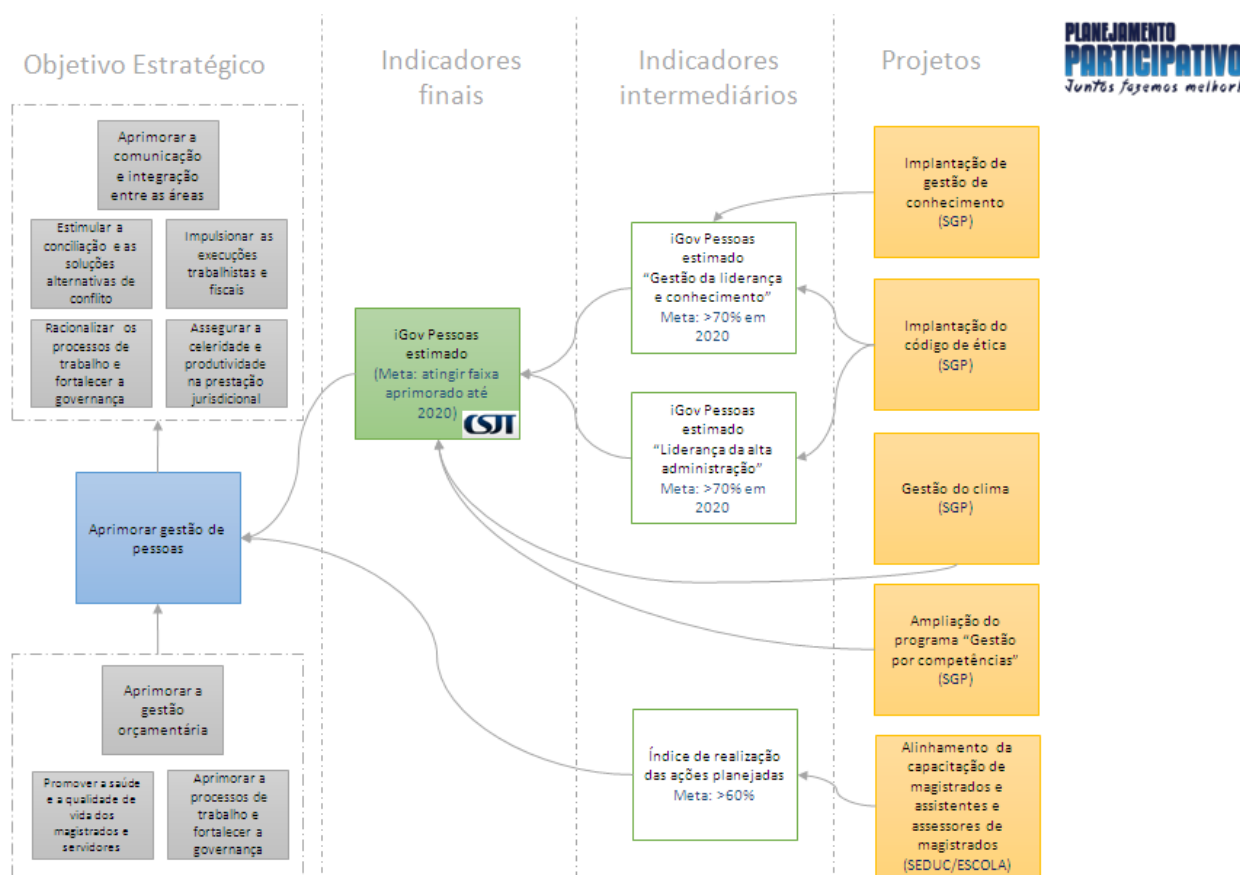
Objetivo Estratégico

Indicadores finais

Indicadores intermediários

Projetos

PLANEJAMENTO PARTICIPATIVO
Juntos fazemos melhor

Aprimorar a comunicação e integração entre as áreas

Estimular a conciliação e as soluções alternativas de conflito

Impulsionar as execuções trabalhistas e fiscais

Racionalizar os processos de trabalho e fortalecer a governança

Assegurar a celeridade e produtividade na prestação jurisdicional

Aprimorar gestão de pessoas

Aprimorar a gestão orçamentária

Promover a saúde e a qualidade de vida dos magistrados e servidores

Aprimorar a processos de trabalho e fortalecer a governança

iGov Pessoas estimado (Meta: atingir faixa aprimorado até 2020)

CSJT

iGov Pessoas estimado "Gestão da liderança e conhecimento" Meta: >70% em 2020

iGov Pessoas estimado "Liderança da alta administração" Meta: >70% em 2020

Índice de realização das ações planejadas Meta: >60%

Implantação de gestão de conhecimento (SGP)

Implantação do código de ética (SGP)

Gestão do clima (SGP)

Ampliação do programa "Gestão por competências" (SGP)

Alinhamento da capacitação de magistrados e assistentes e assessores de magistrados (SEDUC/ESCOLA)